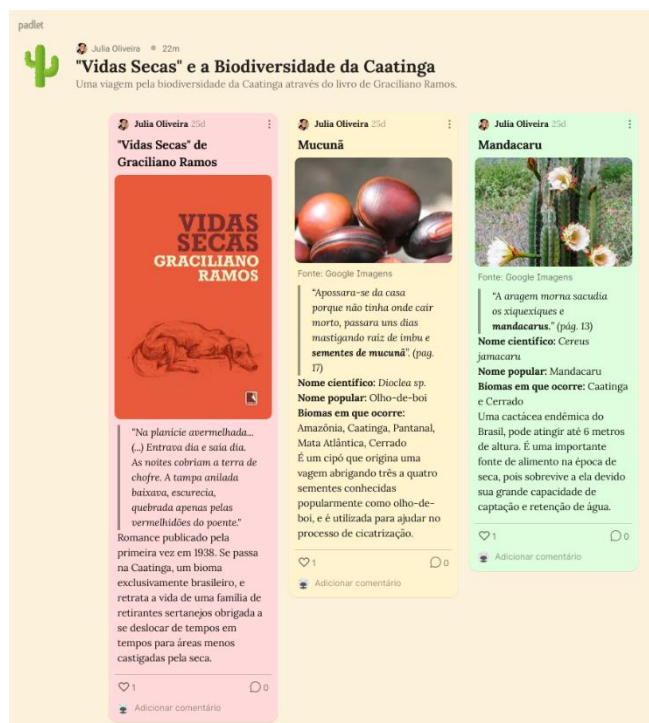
padlet

Julia Oliveira • 22m

"Vidas Secas" e a Biodiversidade da Caatinga

Uma viagem pela biodiversidade da Caatinga através do livro de Graciliano Ramos.

Julia Oliveira 25d

"Vidas Secas" de Graciliano Ramos

VIDAS SECAS GRACILIANO RAMOS

"Na planície avermelhada... (...) Entrava dia e saía dia. As noites cobriam a terra de chofre. A tampa anilada baixava, escurecia, quebrada apenas pelas vermelhidões do poente."

Romance publicado pela primeira vez em 1938. Se passa na Caatinga, um bioma exclusivamente brasileiro, e retrata a vida de uma família de retirantes sertanejos obrigada a se deslocar de tempos em tempos para áreas menos castigadas pela seca.

♡1 0

Adicionar comentário

Julia Oliveira 25d

Mucunã

Fonte: Google Imagens

"Apossara-se da casa porque não tinha onde cair morto, passara uns dias mastigando raiz de imbu e sementes de mucunã". (pág. 17)

Nome científico: Dioclea sp.
Nome popular: Olho-de-boi
Biomas em que ocorre: Amazônia, Caatinga, Pantanal, Mata Atlântica, Cerrado

É um cipó que origina uma vagem abrigando três a quatro sementes conhecidas popularmente como olho-de-boi, e é utilizada para ajudar no processo de cicatrização.

♡1 0

Adicionar comentário

Julia Oliveira 25d

Mandacaru

Fonte: Google Imagens

"A aragem morna sacudia os xiquexiques e mandacarus." (pág. 13)

Nome científico: Cereus jamacaru
Nome popular: Mandacaru
Biomas em que ocorre: Caatinga e Cerrado

Uma cactácea endêmica do Brasil, pode atingir até 6 metros de altura. É uma importante fonte de alimento na época de seca, pois sobrevive a ela devido sua grande capacidade de captação e retenção de água.

♡1 0

Adicionar comentário